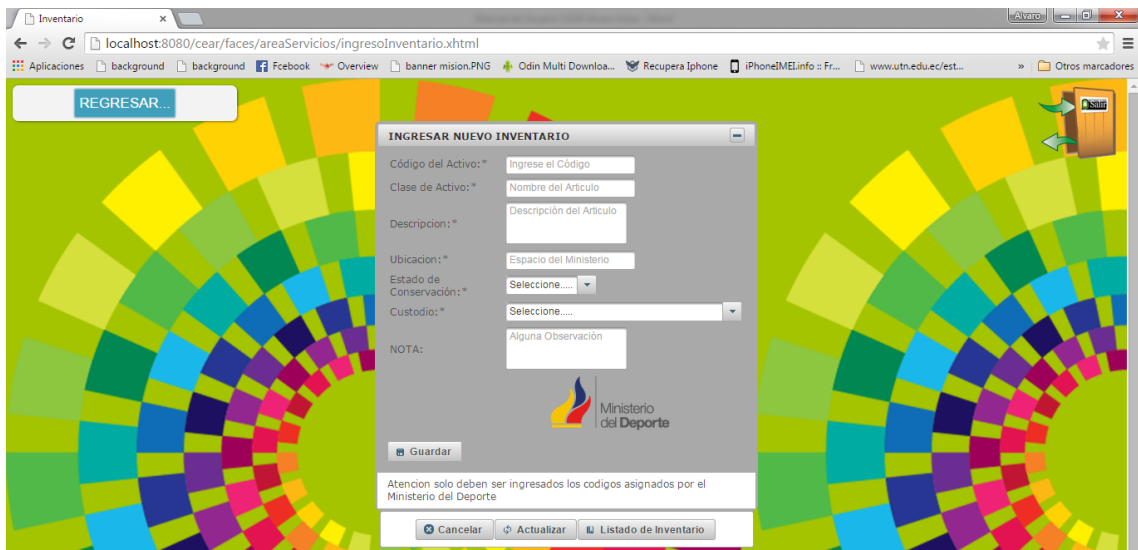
Inventario ×

Alvaro

← → C localhost:8080/cear/faces/areaServicios/ingresoInventario.xhtml

Aplicaciones background background Fcebook Overview banner mision.PNG Odin Multi Downloa... Recupera Iphone iPhoneIMEI.info :: Fr... www.utn.edu.ec/est... » Otros marcadores

REGRESAR...

Salir

INGRESAR NUEVO INVENTARIO

Código del Activo:* Ingrese el Código

Clase de Activo:* Nombre del Articulo

Descripcion:* Descripción del Articulo

Ubicacion:* Espacio del Ministerio

Estado de Conservación:* Seleccione.....

Custodio:* Seleccione.....

NOTA: Alguna Observación

Ministerio del Deporte

Guardar

Atencion solo deben ser ingresados los codigos asignados por el Ministerio del Deporte

Cancelar Actualizar Listado de Inventario